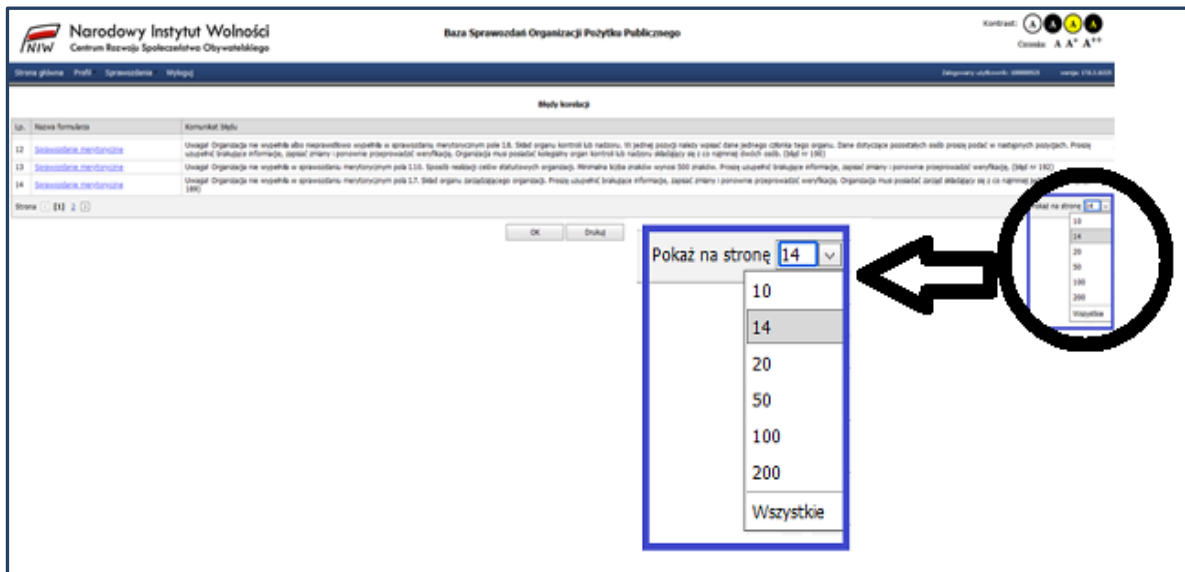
NIW Narodowy Instytut Wolności
Centrum Rozwoju Społeczeństwa Obywatelskiego

Baza Sprawozdań Organizacji Pożytku Publicznego

Kontrast: A A A A
Czcionka: A A+ A++

Strona główna Profil Sprawozdania Wyloguj

Zalogowany użytkownik: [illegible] wersja: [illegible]

Błędy korekcji

| Lp. | Nazwa formularza | Komunikat błędu |
|---|---|---|
| 12 | Sprawozdanie merytoryczne | Uwaga! Organizacja nie wypełniła albo nieprawidłowo wypełniła w sprawozdaniu merytorycznym pole 1.8. Skład organu kontroli lub nadzoru. W jednej pozycji należy wpisać dane jednego członka tego organu. Dane dotyczące pozostałych osób proszę podać w następnych pozycjach. Proszę uzupełnić brakujące informacje, zapisać zmiany i ponownie przeprowadzić weryfikację. Organizacja musi posiadać kolegialny organ kontroli lub nadzoru składający się z co najmniej dwóch osób. (błąd nr 190) |
| 13 | Sprawozdanie merytoryczne | Uwaga! Organizacja nie wypełniła w sprawozdaniu merytorycznym pola 1.10. Sposób realizacji celów statutowych organizacji. Minimalna liczba znaków wynosi 500 znaków. Proszę uzupełnić brakujące informacje, zapisać zmiany i ponownie przeprowadzić weryfikację. (błąd nr 192) |
| 14 | Sprawozdanie merytoryczne | Uwaga! Organizacja nie wypełniła w sprawozdaniu merytorycznym pola 1.7. Skład organu zarządzającego organizacji. Proszę uzupełnić brakujące informacje, zapisać zmiany i ponownie przeprowadzić weryfikację. Organizacja musi posiadać zarząd składający się z co najmniej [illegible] 189) |

Strona [1] 2

OK Drukuj

Pokaż na stronę 14
10
14
20
50
100
200
Wszystkie

Pokaż na stronę 14
10
14
20
50
100
200
Wszystkie